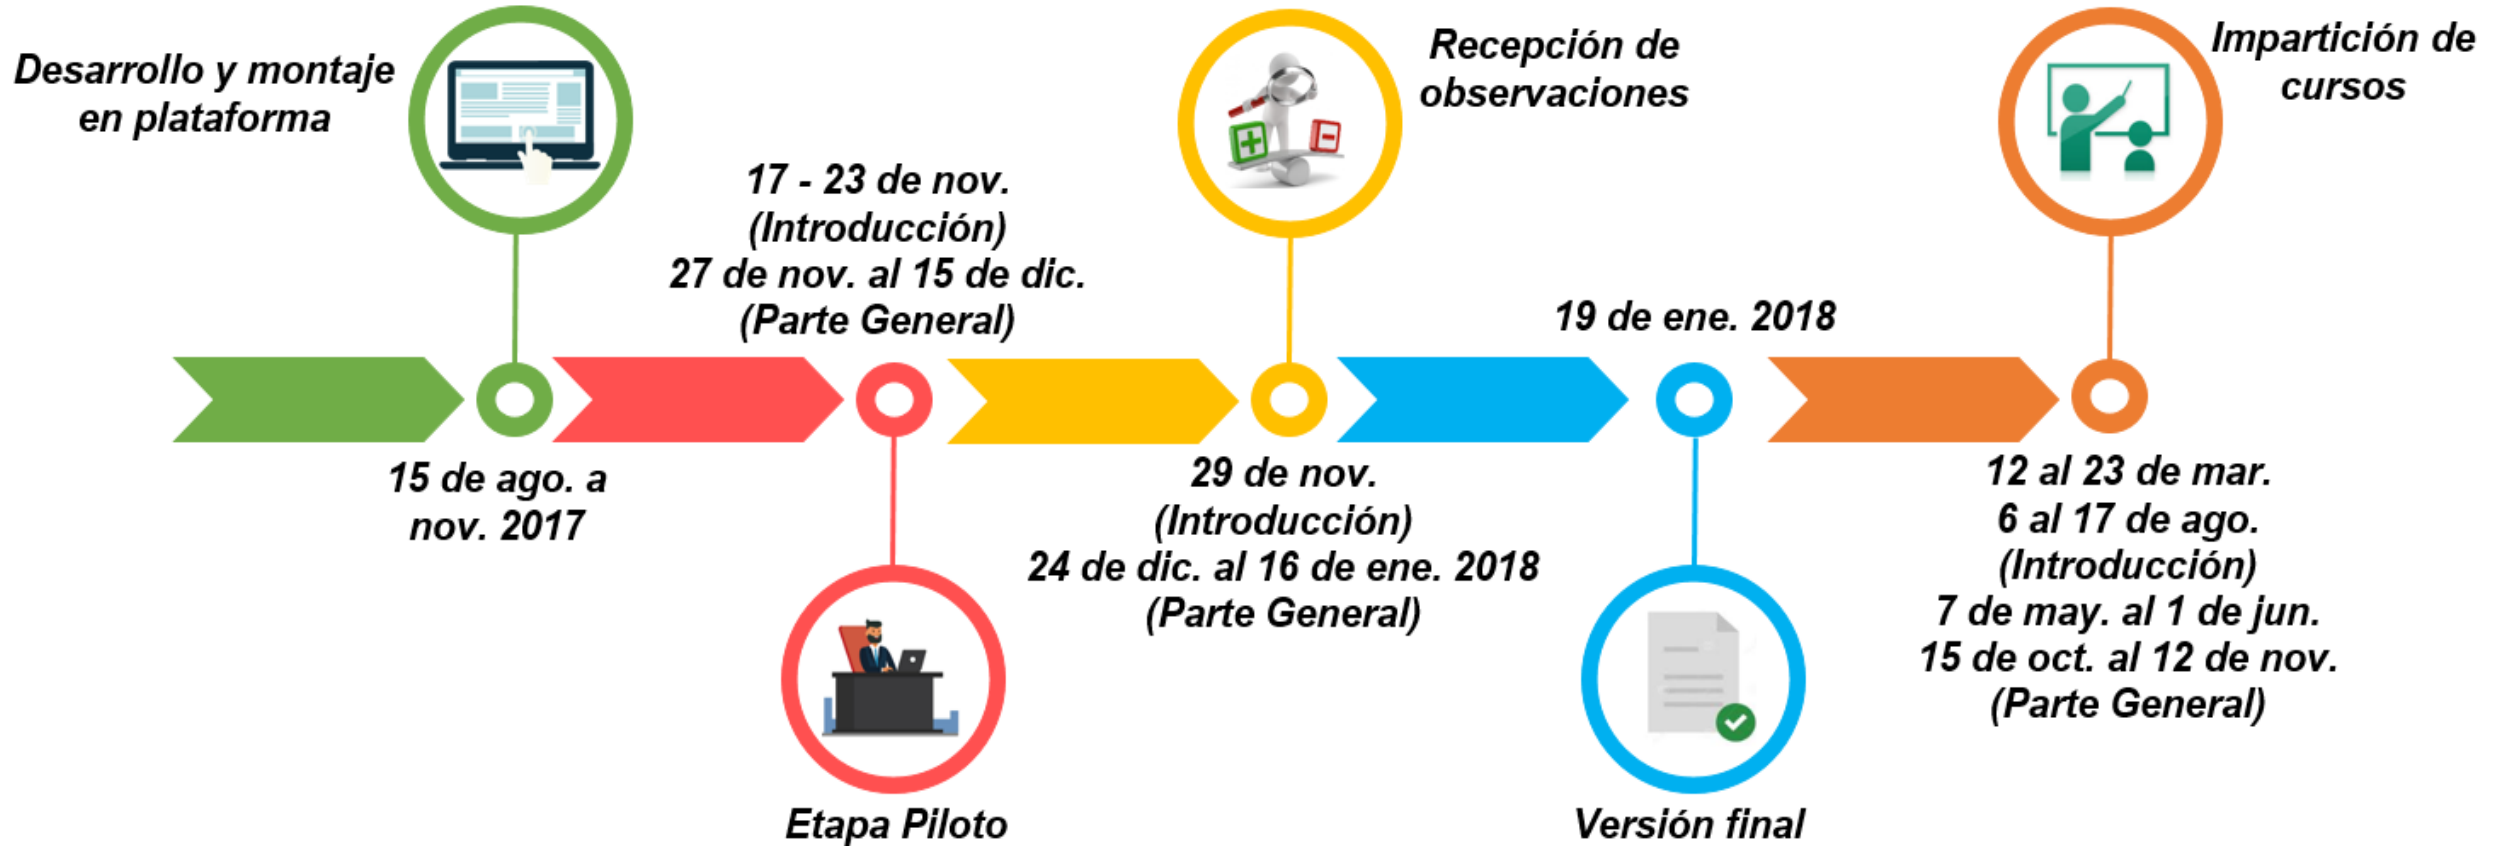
Desarrollo y montaje en plataforma

15 de ago. a nov. 2017

17 - 23 de nov. (Introducción)
27 de nov. al 15 de dic. (Parte General)

Etapa Piloto

Recepción de observaciones

29 de nov. (Introducción)
24 de dic. al 16 de ene. 2018 (Parte General)

19 de ene. 2018

Versión final

Impartición de cursos

12 al 23 de mar.
6 al 17 de ago.
(Introducción)
7 de may. al 1 de jun.
15 de oct. al 12 de nov.
(Parte General)